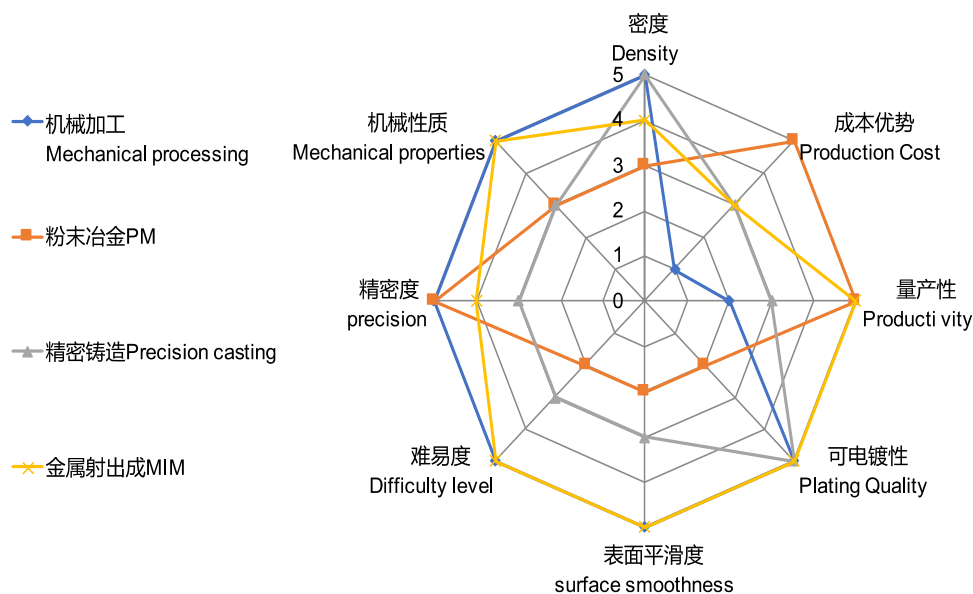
机械加工
Mechanical processing

粉末冶金PM

精密铸造Precision casting

金属射出成MIM

密度
Density

5
4
3
2
1
0

成本优势
Production Cost

量产性
Producti vity

可电镀性
Plating Quality

表面平滑度
surface smoothness

难易度
Difficulty level

精密度
precision

机械性质
Mechanical properties